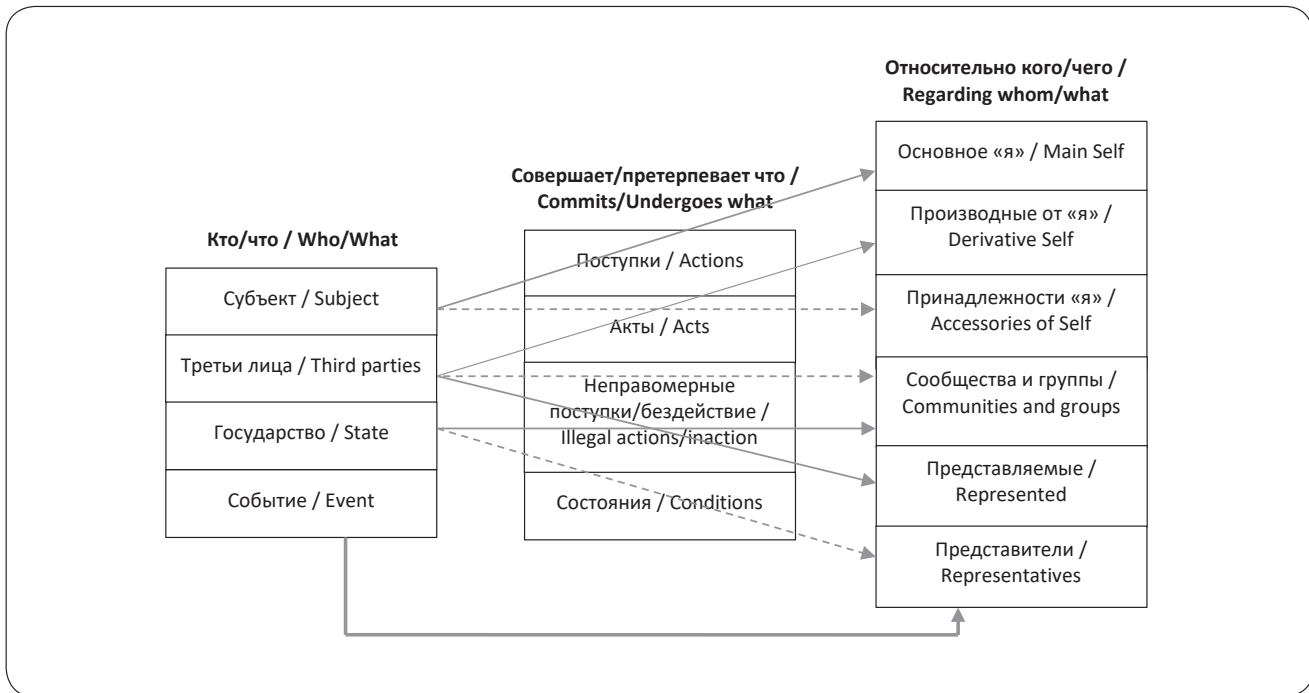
Кто/что / Who/What

Субъект / Subject

Третьи лица / Third parties

Государство / State

Событие / Event

Совершает/претерпевает что / Commits/Undergoes what

Поступки / Actions

Акты / Acts

Неправомерные поступки/бездействие / Illegal actions/inaction

Состояния / Conditions

Относительно кого/чего / Regarding whom/what

Основное «я» / Main Self

Производные от «я» / Derivative Self

Принадлежности «я» / Accessories of Self

Сообщества и группы / Communities and groups

Представляемые / Represented

Представители / Representatives